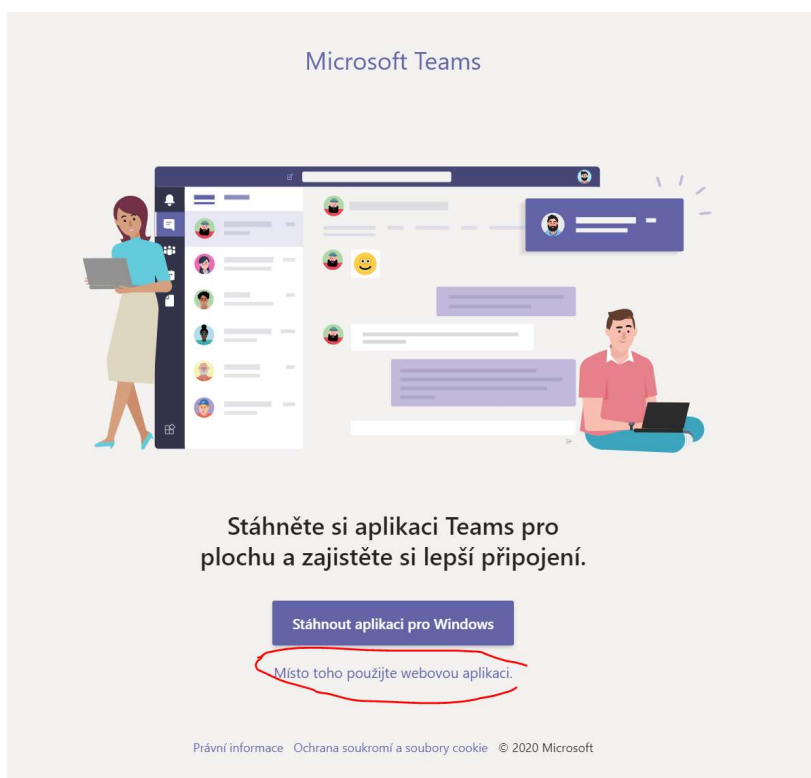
Microsoft Teams

Stáhněte si aplikaci Teams pro plochu a zajistěte si lepší připojení.

Stáhnout aplikaci pro Windows

Místo toho použijte webovou aplikaci.

Právní informace Ochrana soukromí a soubory cookie © 2020 Microsoft